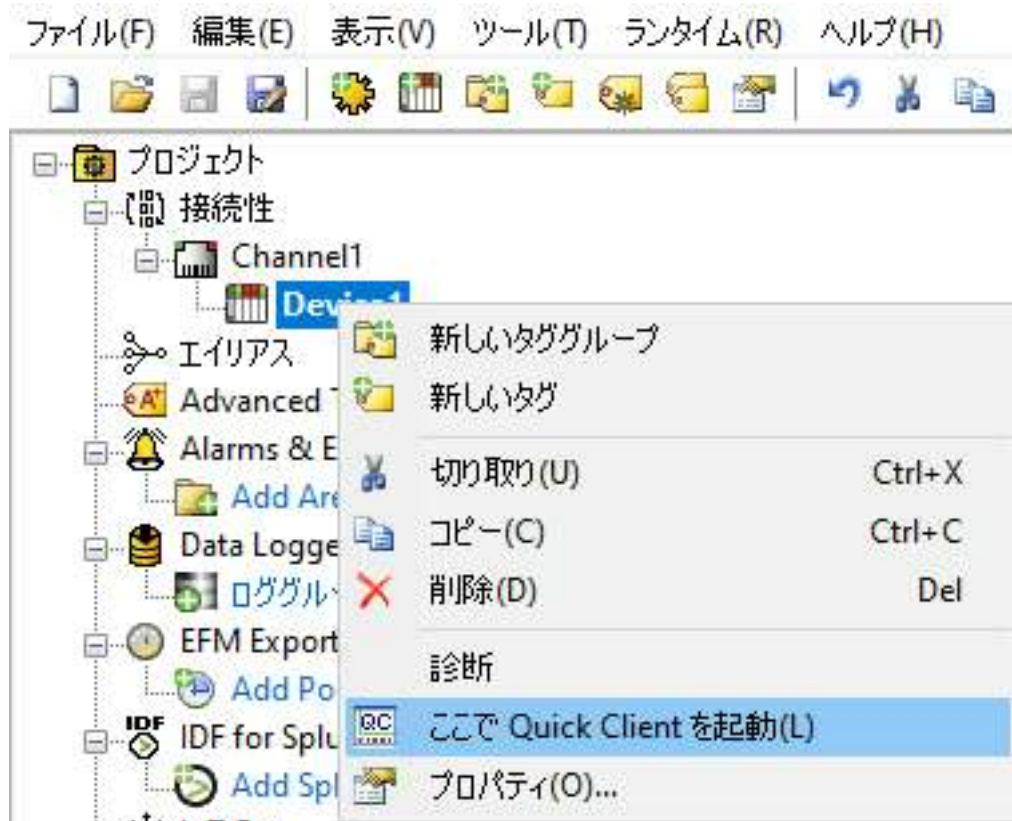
ファイル(F) 編集(E) 表示(V) ツール(T) ランタイム(R) ヘルプ(H)

プロジェクト
接続性
Channel1
Device1
エイリアス
Advanced T
Alarms & E
Add Are
Data Logge
ロググル
EFM Export
Add Po
IDF IDF for Splu
Add Spl

新しいタググループ
新しいタグ
切り取り(U) Ctrl+X
コピー(C) Ctrl+C
削除(D) Del
診断
QC ここで Quick Client を起動(L)
プロパティ(O)...